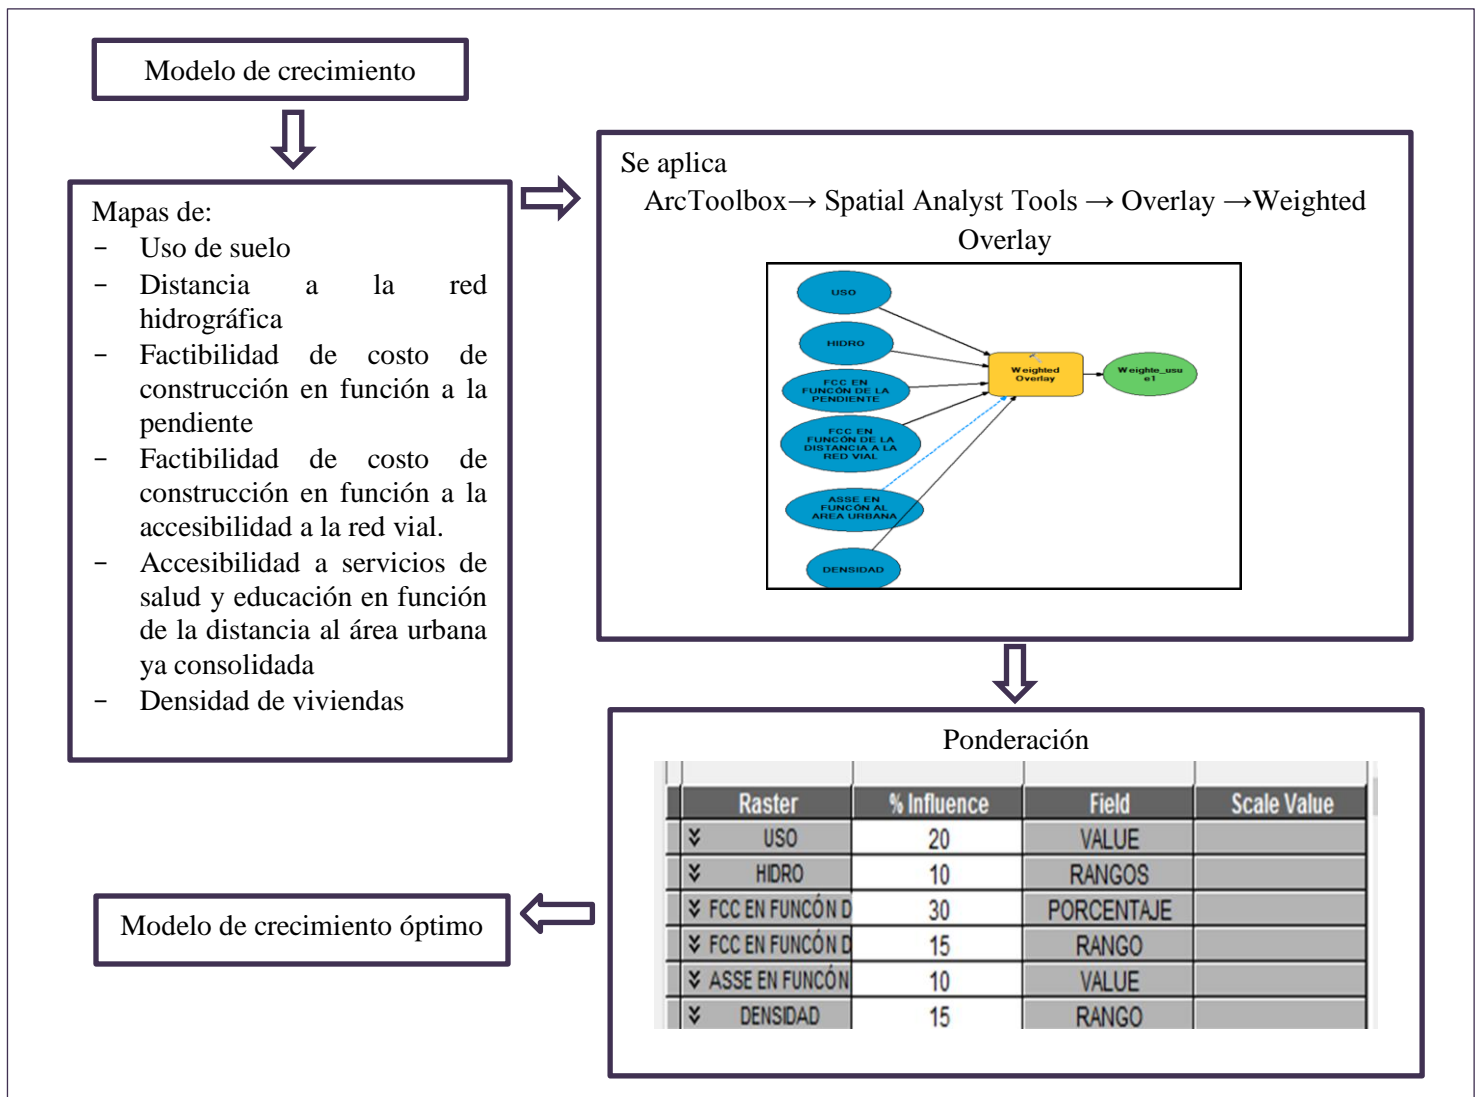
Modelo de crecimiento

Mapas de:
- Uso de suelo
- Distancia a la red hidrográfica
- Factibilidad de costo de construcción en función a la pendiente
- Factibilidad de costo de construcción en función a la accesibilidad a la red vial.
- Accesibilidad a servicios de salud y educación en función de la distancia al área urbana ya consolidada
- Densidad de viviendas

Se aplica
ArcToolbox→ Spatial Analyst Tools → Overlay →Weighted Overlay

USO
HIDRO
FCC EN FUNCÓN DE LA PENDIENTE
FCC EN FUNCÓN DE LA DISTANCIA A LA RED VIAL
ASSE EN FUNCÓN AL AREA URBANA
DENSIDAD
Weighted Overlay
Weighte_usu e1

Ponderación

| Raster | % Influence | Field | Scale Value |
|---|---|---|---|
| USO | 20 | VALUE | |
| HIDRO | 10 | RANGOS | |
| FCC EN FUNCÓN D | 30 | PORCENTAJE | |
| FCC EN FUNCÓN D | 15 | RANGO | |
| ASSE EN FUNCÓN | 10 | VALUE | |
| DENSIDAD | 15 | RANGO | |

Modelo de crecimiento óptimo